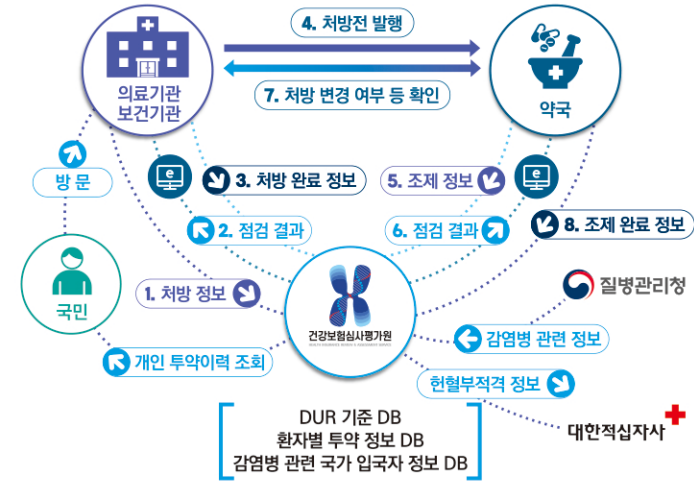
4. 처방전 발행

7. 처방 변경 여부 등 확인

의료기관
보건기관

약국

방 문

3. 처방 완료 정보

5. 조제 정보

2. 점검 결과

6. 점검 결과

8. 조제 완료 정보

국민

1. 처방 정보

건강보험심사평가원

질병관리청

감염병 관련 정보

개인 투약이력 조회

헌혈부적격 정보

DUR 기준 DB
환자별 투약 정보 DB
감염병 관련 국가 입국자 정보 DB

대한적십자사